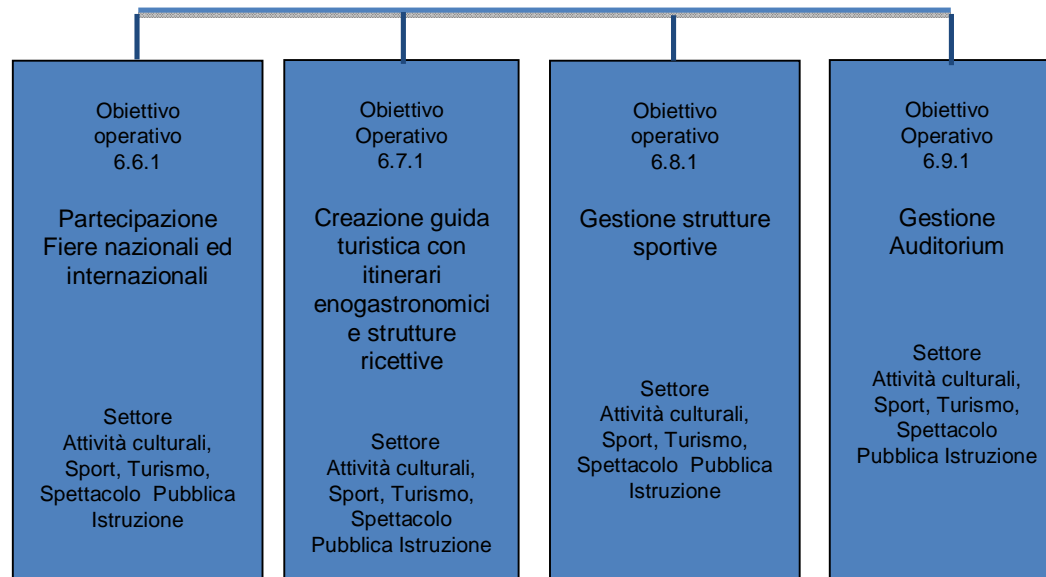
Obiettivo operativo 6.6.1

Partecipazione Fiere nazionali ed internazionali

Settore Attività culturali, Sport, Turismo, Spettacolo Pubblica Istruzione

Obiettivo Operativo 6.7.1

Creazione guida turistica con itinerari enogastronomici e strutture ricettive

Settore Attività culturali, Sport, Turismo, Spettacolo Pubblica Istruzione

Obiettivo operativo 6.8.1

Gestione strutture sportive

Settore Attività culturali, Sport, Turismo, Spettacolo Pubblica Istruzione

Obiettivo Operativo 6.9.1

Gestione Auditorium

Settore Attività culturali, Sport, Turismo, Spettacolo Pubblica Istruzione